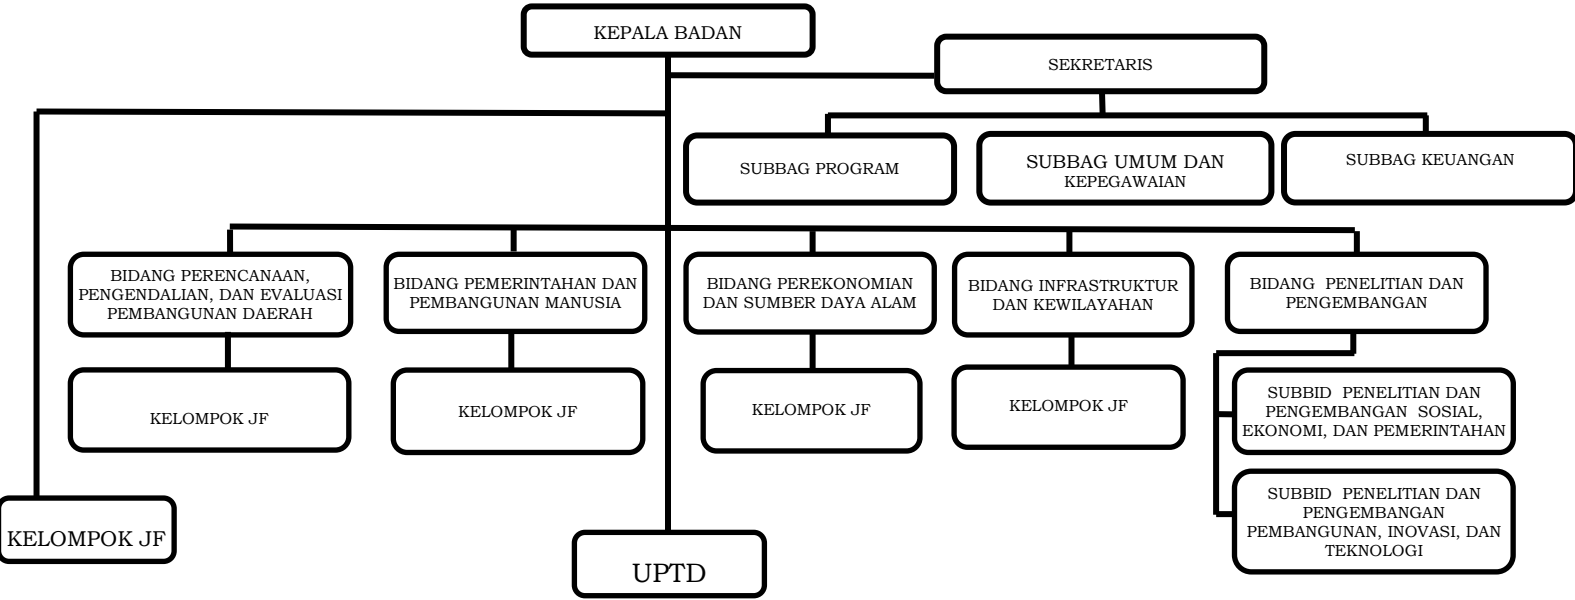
KEPALA BADAN

SEKRETARIS

SUBBAG PROGRAM

SUBBAG UMUM DAN KEPEGAWAIAN

SUBBAG KEUANGAN

BIDANG PERENCANAAN, PENGENDALIAN, DAN EVALUASI PEMBANGUNAN DAERAH

BIDANG PEMERINTAHAN DAN PEMBANGUNAN MANUSIA

BIDANG PEREKONOMIAN DAN SUMBER DAYA ALAM

BIDANG INFRASTRUKTUR DAN KEWILAYAHAN

BIDANG PENELITIAN DAN PENGEMBANGAN

KELOMPOK JF

KELOMPOK JF

KELOMPOK JF

KELOMPOK JF

SUBBID PENELITIAN DAN PENGEMBANGAN SOSIAL, EKONOMI, DAN PEMERINTAHAN

SUBBID PENELITIAN DAN PENGEMBANGAN PEMBANGUNAN, INOVASI, DAN TEKNOLOGI

KELOMPOK JF

UPTD